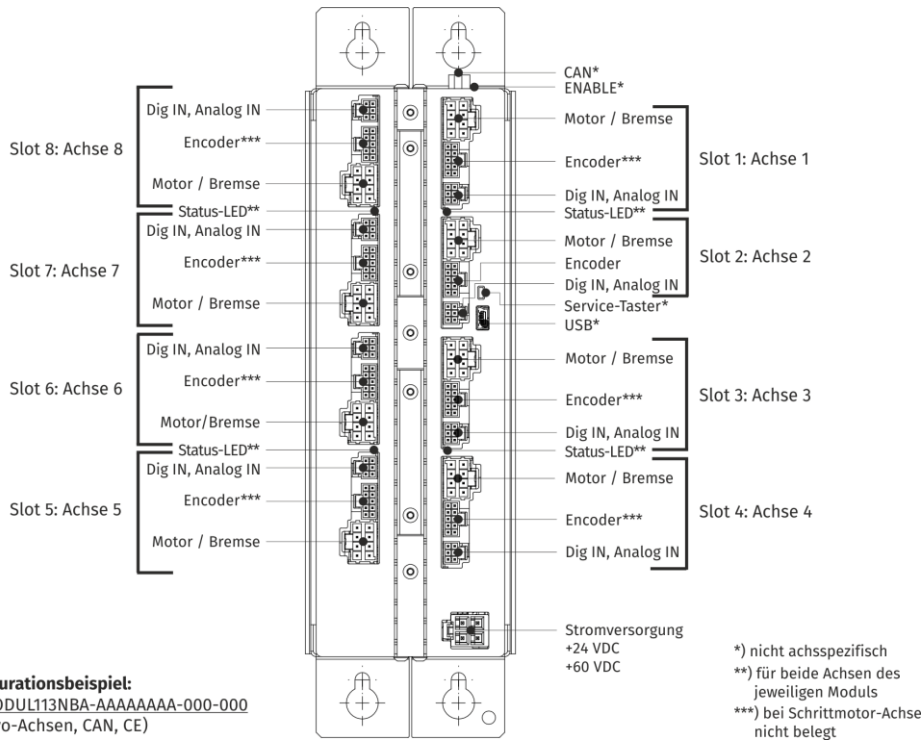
Slot 8: Achse 8

Dig IN, Analog IN

Encoder***

Motor / Bremse

Status-LED**

Slot 7: Achse 7

Dig IN, Analog IN

Encoder***

Motor / Bremse

Slot 6: Achse 6

Dig IN, Analog IN

Encoder***

Motor/Bremse

Status-LED**

Slot 5: Achse 5

Dig IN, Analog IN

Encoder***

Motor / Bremse

CAN*

ENABLE*

Motor / Bremse

Encoder***

Dig IN, Analog IN

Status-LED**

Slot 1: Achse 1

Motor / Bremse

Encoder

Dig IN, Analog IN

Service-Taster*

USB*

Slot 2: Achse 2

Motor / Bremse

Encoder***

Dig IN, Analog IN

Status-LED**

Slot 3: Achse 3

Motor / Bremse

Encoder***

Dig IN, Analog IN

Slot 4: Achse 4

Stromversorgung
+24 VDC
+60 VDC

*) nicht achsspezifisch
**) für beide Achsen des jeweiligen Moduls
***) bei Schrittmotor-Achse nicht belegt

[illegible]urationsbeispiel:
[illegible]ODUL113NBA-AAAAAAAA-000-000
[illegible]o-Achsen, CAN, CE)